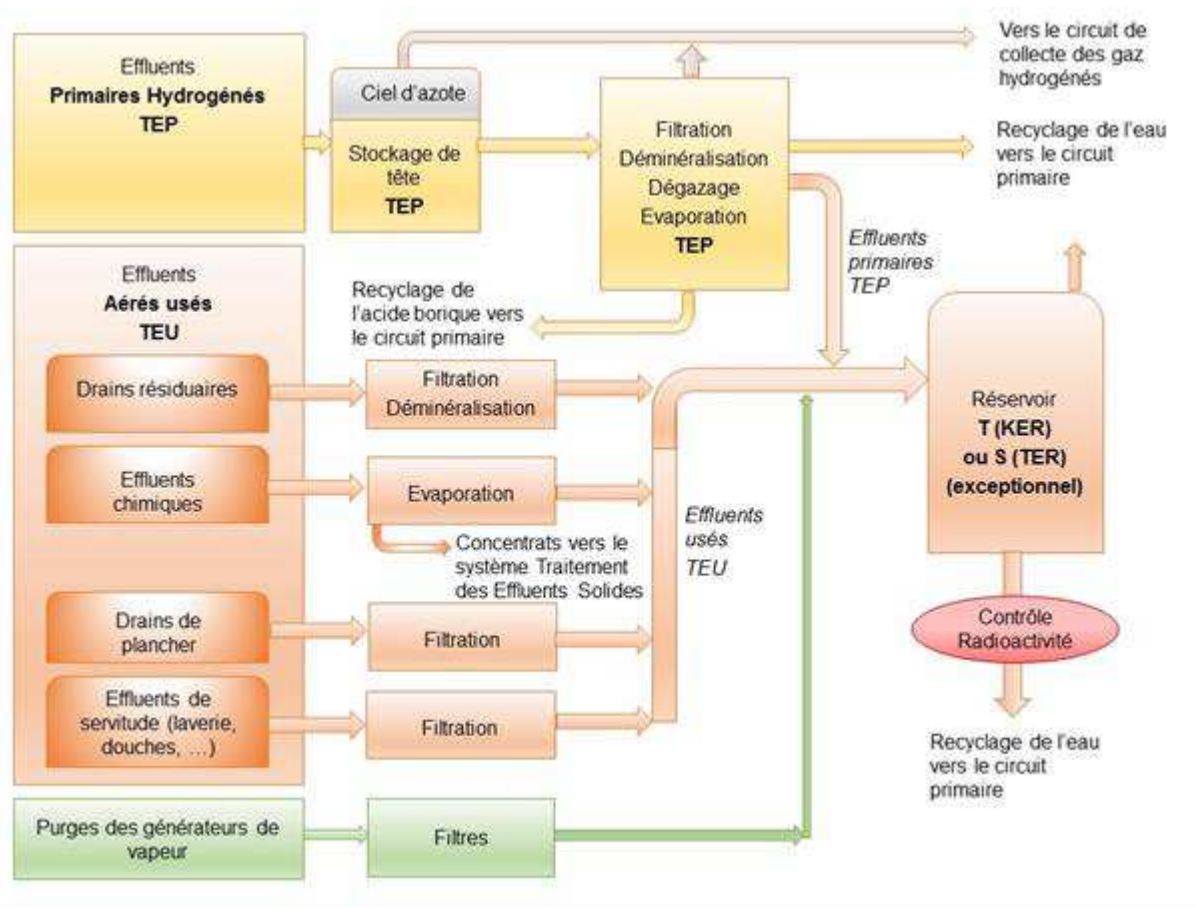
Effluents
Primaires Hydrogénés
TEP

Ciel d'azote

Stockage de tête
TEP

Filtration
Déminéralisation
Dégazage
Evaporation
TEP

Vers le circuit de collecte des gaz hydrogénés

Recyclage de l'eau vers le circuit primaire

Effluents primaires TEP

Effluents
Aérés usés
TEU

Recyclage de l'acide borique vers le circuit primaire

Drains résiduaires

Filtration
Déminéralisation

Effluents chimiques

Evaporation

Concentrats vers le système Traitement des Effluents Solides

Effluents usés TEU

Drains de plancher

Filtration

Effluents de servitude (laverie, douches, ...)

Filtration

Purges des générateurs de vapeur

Filtres

Réservoir
T (KER)
ou S (TER)
(exceptionnel)

Contrôle Radioactivité

Recyclage de l'eau vers le circuit primaire